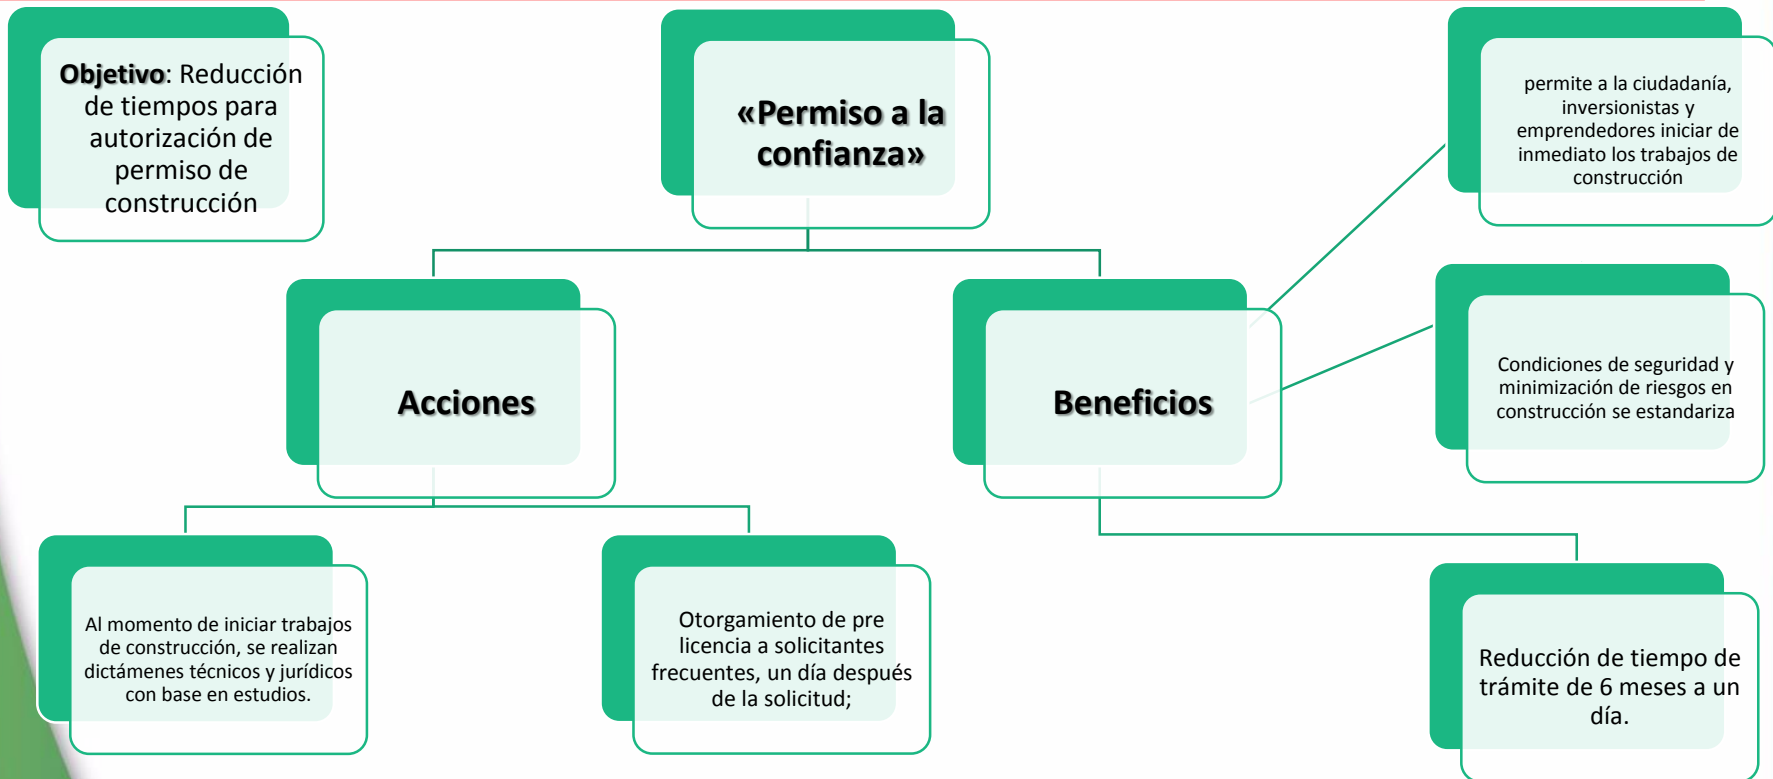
**Objetivo**: Reducción de tiempos para autorización de permiso de construcción

«Permiso a la confianza»

permite a la ciudadanía, inversionistas y emprendedores iniciar de inmediato los trabajos de construcción

Acciones

Beneficios

Condiciones de seguridad y minimización de riesgos en construcción se estandariza

Al momento de iniciar trabajos de construcción, se realizan dictámenes técnicos y jurídicos con base en estudios.

Otorgamiento de pre licencia a solicitantes frecuentes, un día despúés de la solicitud;

Reducción de tiempo de trámite de 6 meses a un día.